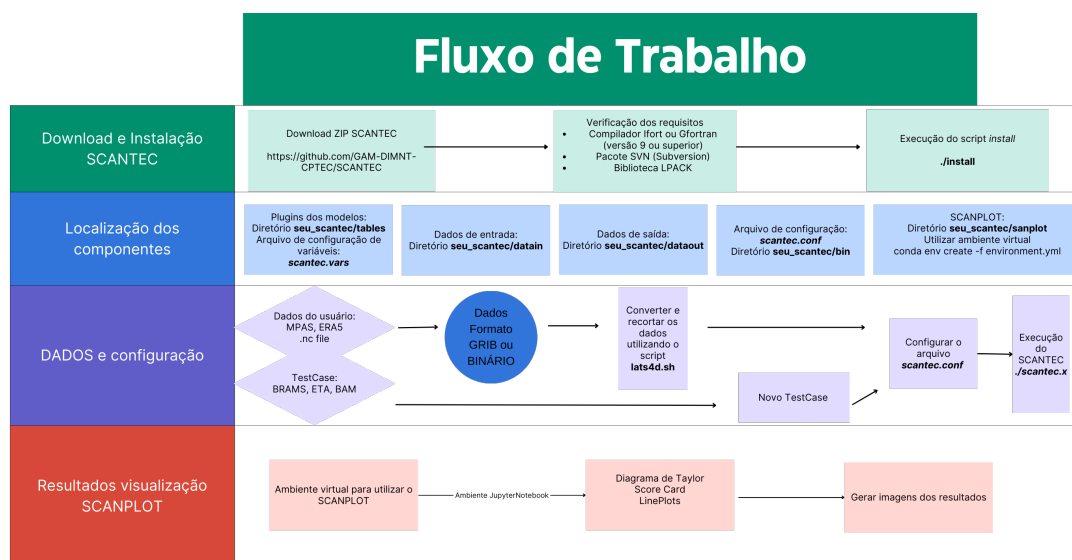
Fluxo de Trabalho

Download e Instalação SCANTEC

Download ZIP SCANTEC

https://github.com/GAM-DIMNT-CPTEC/SCANTEC

Verificação dos requisitos
- Compilador Ifort ou Gfortran (versão 9 ou superior)
- Pacote SVN (Subversion)
- Biblioteca LPACK

Execução do script *install*

**./install**

Localização dos componentes

Plugins dos modelos: Diretório **seu_scantec/tables** Arquivo de configuração de variáveis: ***scantec.vars***

Dados de entrada: Diretório **seu_scantec/datain**

Dados de saída: Diretório **seu_scantec/dataout**

Arquivo de configuração: ***scantec.conf*** Diretório **seu_scantec/bin**

SCANPLOT: Diretório **seu_scantec/sanplot** Utilizar ambiente virtual conda env create -f environment.yml

DADOS e configuração

Dados do usuário: MPAS, ERA5 .nc file

TestCase: BRAMS, ETA, BAM

Dados Formato GRIB ou BINÁRIO

Converter e recortar os dados utilizando o script **lats4d.sh**

Novo TestCase

Configurar o arquivo ***scantec.conf***

Execução do SCANTEC ***./scantec.x***

Resultados visualização SCANPLOT

Ambiente virtual para utilizar o SCANPLOT

Ambiente JupyterNotebook

Diagrama de Taylor
Score Card
LinePlots

Gerar imagens dos resultados